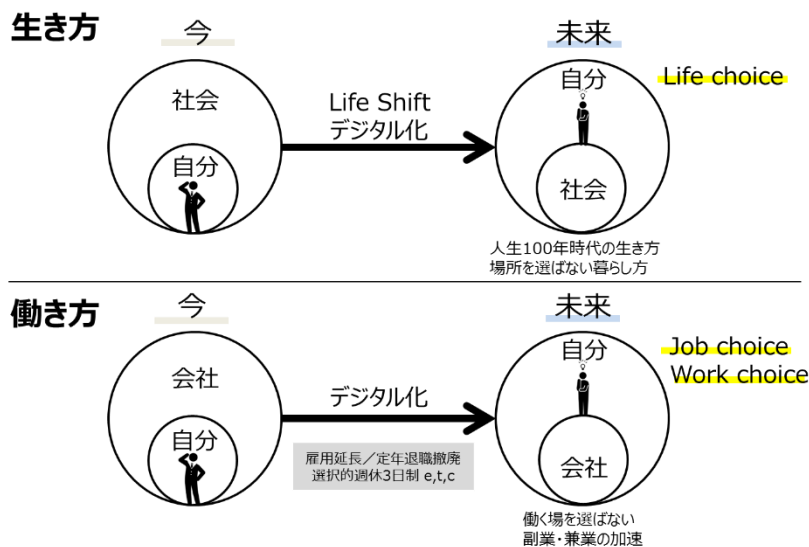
生き方

今

社会

自分

Life Shift
デジタル化

未来

自分

社会

Life choice

人生100年時代の生き方
場所を選ばない暮らし方

働き方

今

会社

自分

デジタル化

雇用延長／定年退職撤廃
選択的週休3日制 e,t,c

未来

自分

会社

Job choice
Work choice

働く場を選ばない
副業・兼業の加速